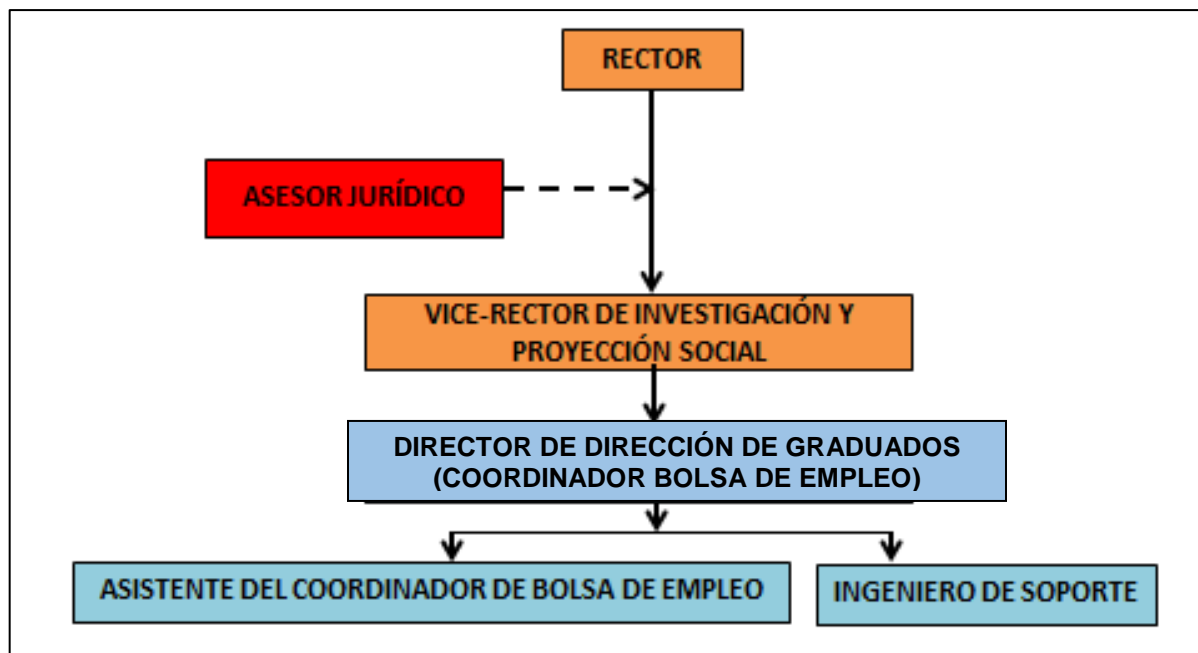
RECTOR

ASESOR JURÍDICO

VICE-RECTOR DE INVESTIGACIÓN Y PROYECCIÓN SOCIAL

DIRECTOR DE DIRECCIÓN DE GRADUADOS (COORDINADOR BOLSA DE EMPLEO)

ASISTENTE DEL COORDINADOR DE BOLSA DE EMPLEO

INGENIERO DE SOPORTE